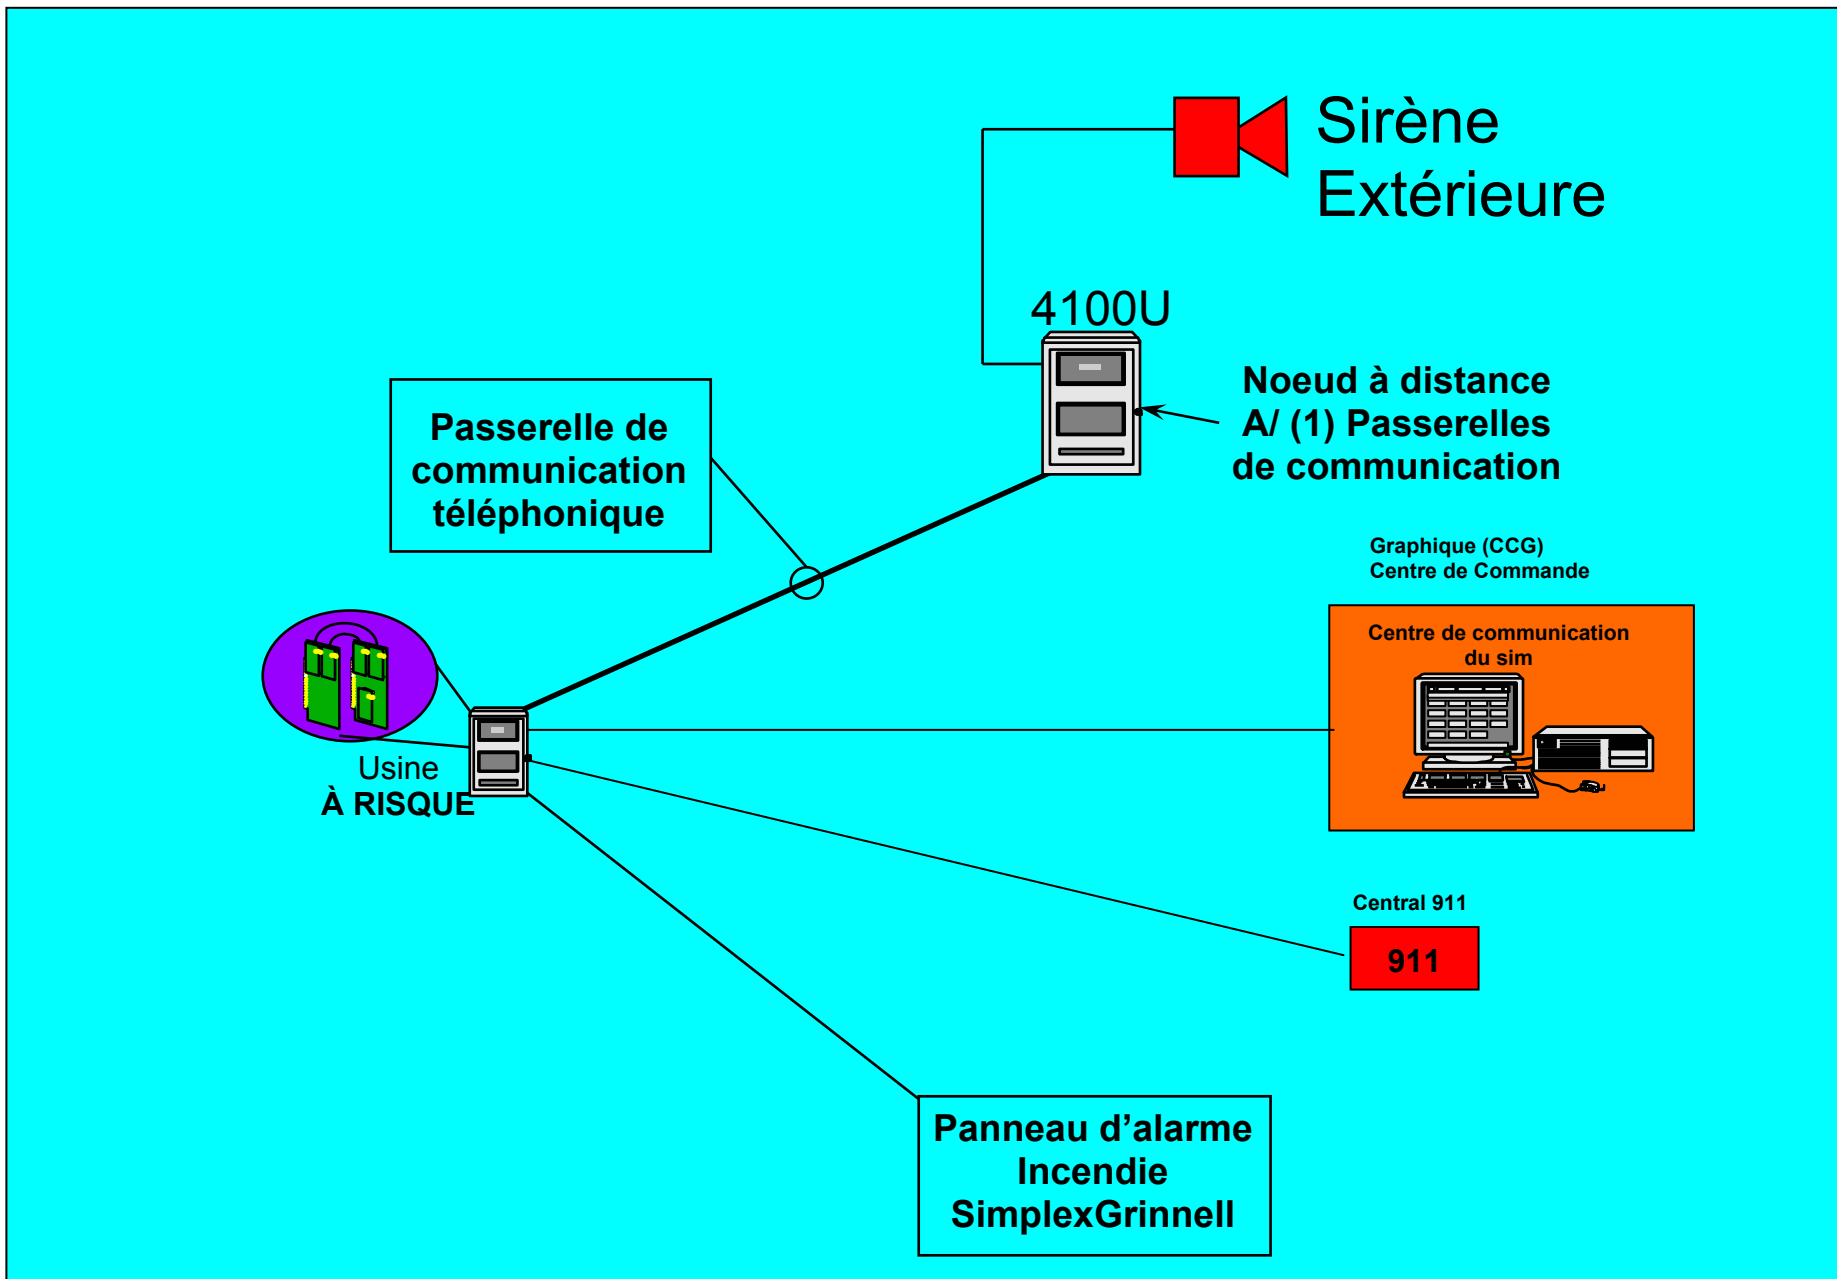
Sirène Extérieure

4100U

Noeud à distance A/ (1) Passerelles de communication

Passerelle de communication téléphonique

Graphique (CCG)
Centre de Commande

Centre de communication du sim

Usine
À RISQUE

Central 911

911

Panneau d'alarme Incendie SimplexGrinnell